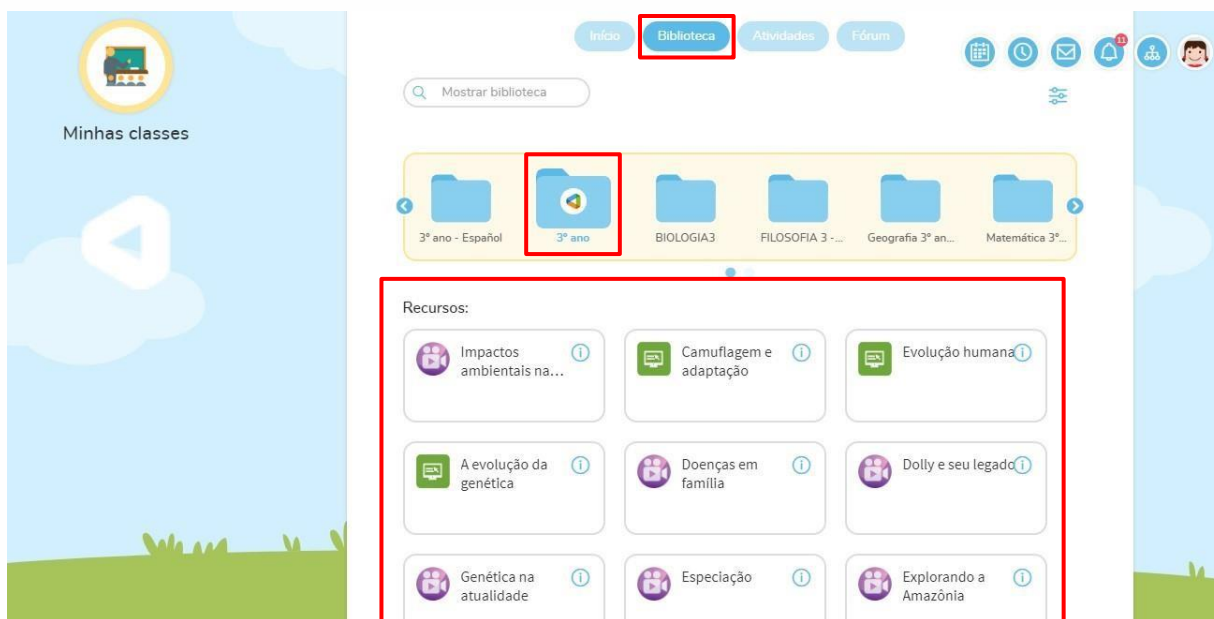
Minhas classes

Início Biblioteca Atividades Fórum

11

Mostrar biblioteca

3º ano - Español
3º ano
BIOLOGIA3
FILOSOFIA 3 -...
Geografia 3º an...
Matemática 3º...

Recursos:

Impactos ambientais na...
Camuflagem e adaptação
Evolução humana
A evolução da genética
Doenças em família
Dolly e seu legado
Genética na atualidade
Especiação
Explorando a Amazônia